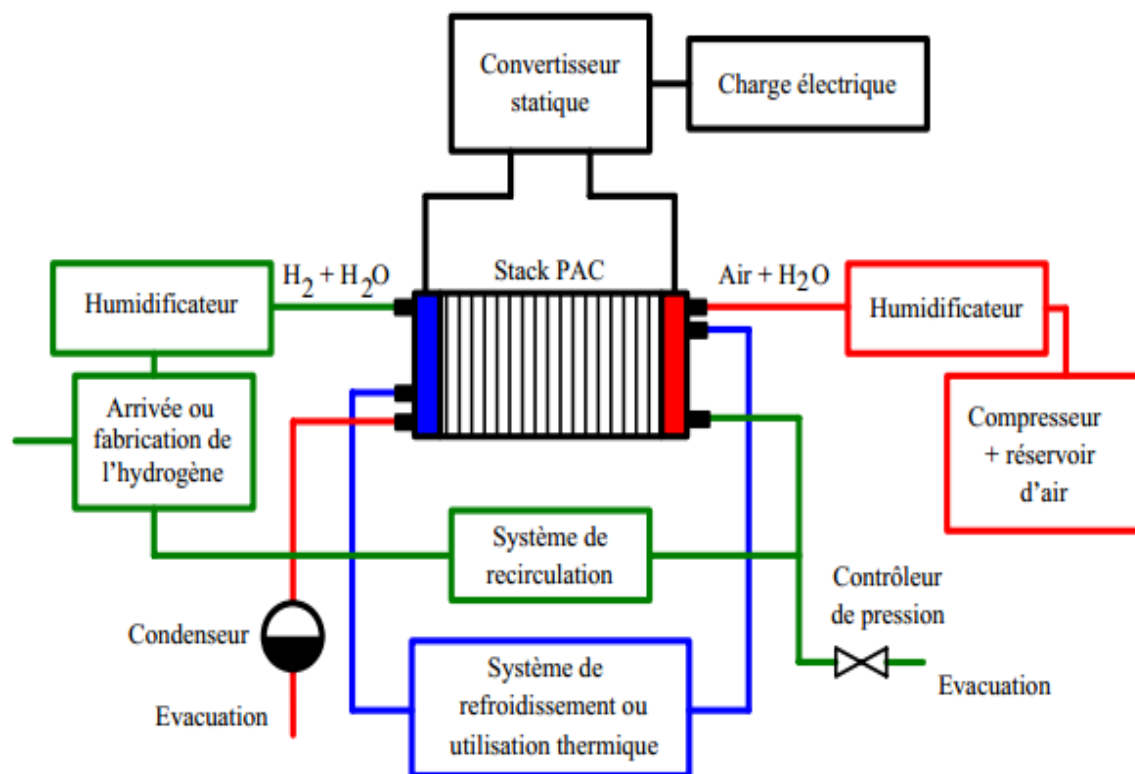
Convertisseur statique

Charge électrique

$H_2 + H_2O$

Stack PAC

Air + $H_2O$

Humidificateur

Humidificateur

Arrivée ou fabrication de l'hydrogène

Compresseur + réservoir d'air

Système de recirculation

Contrôleur de pression

Condenseur

Evacuation

Système de refroidissement ou utilisation thermique

Evacuation